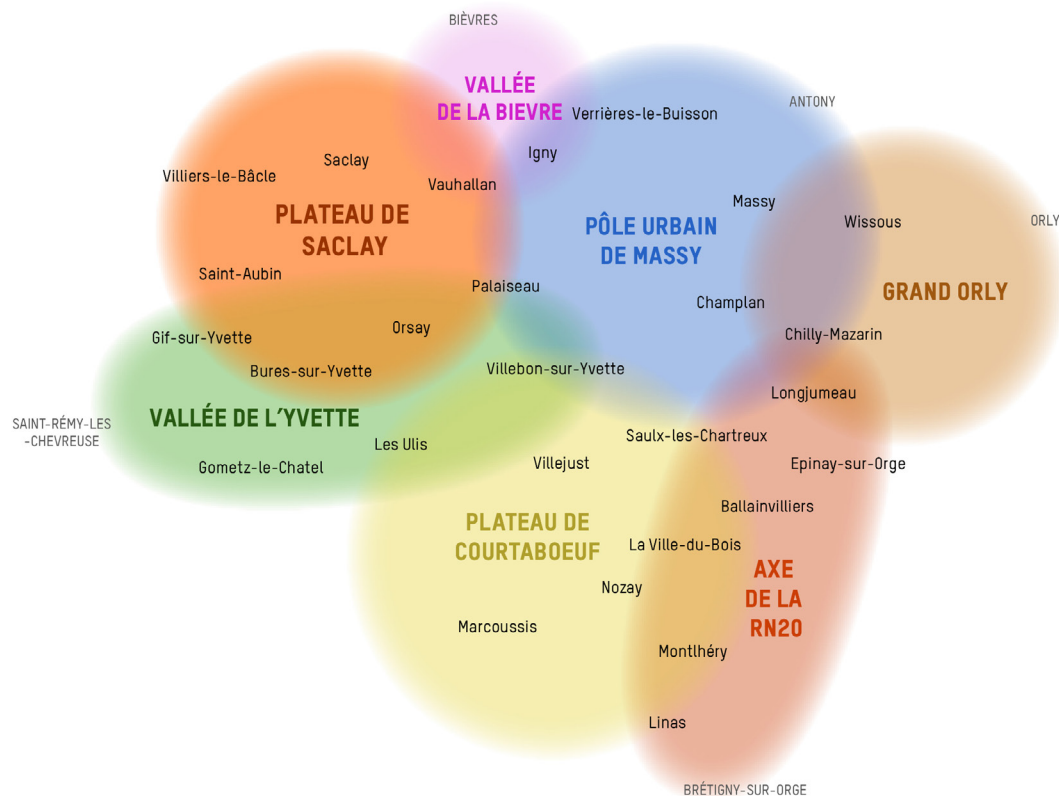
BIÈVRES

VALLÉE DE LA BIEVRE

Verrières-le-Buisson

ANTONY

Igny

Saclay

Villiers-le-Bâcle

Vauhallan

PLATEAU DE SACLAY

PÔLE URBAIN DE MASSY

Massy

Wissous

ORLY

Saint-Aubin

Palaiseau

GRAND ORLY

Champlan

Gif-sur-Yvette

Orsay

Chilly-Mazarin

Bures-sur-Yvette

Villebon-sur-Yvette

Longjumeau

SAINT-RÉMY-LES-CHEVREUSE

VALLÉE DE L'YVETTE

Les Ulis

Saulx-les-Chartreux

Gometz-le-Chatel

Villejust

Epinay-sur-Orge

Ballainvilliers

PLATEAU DE COURTABOEUF

La Ville-du-Bois

AXE DE LA RN20

Nozay

Marcoussis

Montlhéry

Linas

BRÉTIGNY-SUR-ORGE